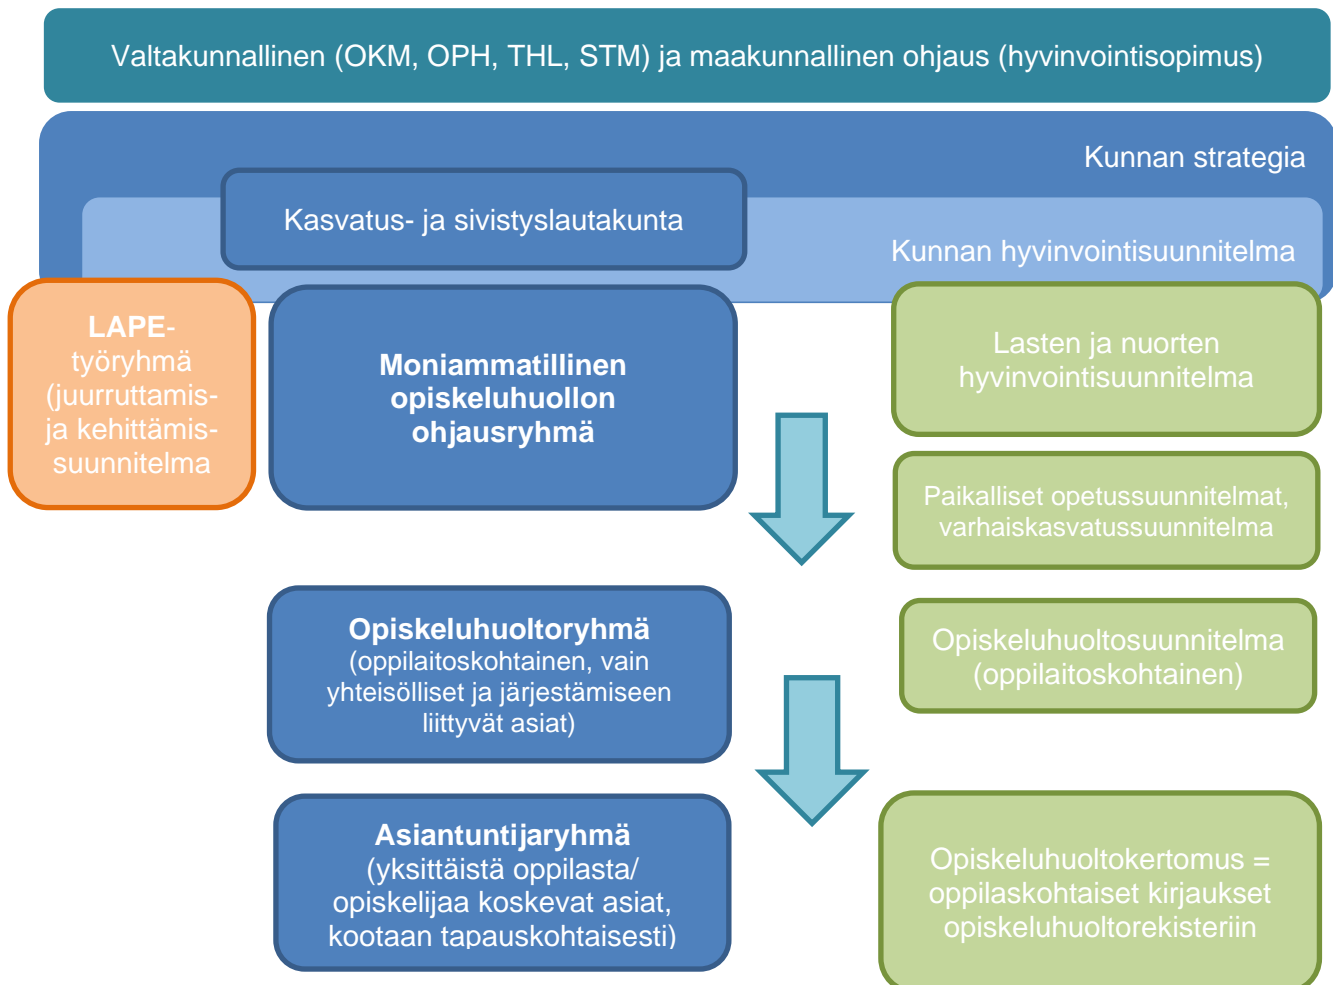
Valtakunnallinen (OKM, OPH, THL, STM) ja maakunnallinen ohjaus (hyvinvointisopimus)

Kunnan strategia

Kasvatus- ja sivistyslautakunta

Kunnan hyvinvointisuunnitelma

LAPE-työryhmä (juurruttamis- ja kehittämissuunnitelma

Moniammatillinen opiskeluhuollon ohjausryhmä

Lasten ja nuorten hyvinvointisuunnitelma

Paikalliset opetussuunnitelmat, varhaiskasvatussuunnitelma

Opiskeluhuoltoryhmä (oppilaitoskohtainen, vain yhteisölliset ja järjestämiseen liittyvät asiat)

Opiskeluhuoltosuunnitelma (oppilaitoskohtainen)

Asiantuntijaryhmä (yksittäistä oppilasta/ opiskelijaa koskevat asiat, kootaan tapauskohtaisesti)

Opiskeluhuoltokertomus = oppilaskohtaiset kirjaukset opiskeluhuoltorekisteriin